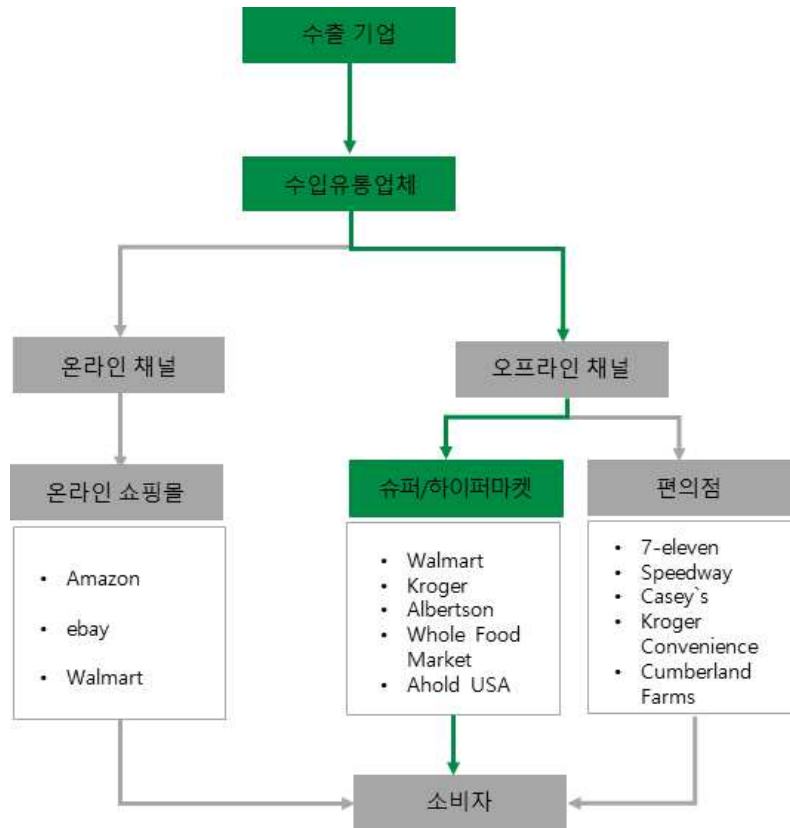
수출 기업

수입유통업체

온라인 채널

오프라인 채널

온라인 쇼핑몰

- Amazon
- ebay
- Walmart

슈퍼/하이퍼마켓

- Walmart
- Kroger
- Albertson
- Whole Food Market
- Ahold USA

편의점

- 7-eleven
- Speedway
- Casey`s
- Kroger Convenience
- Cumberland Farms

소비자